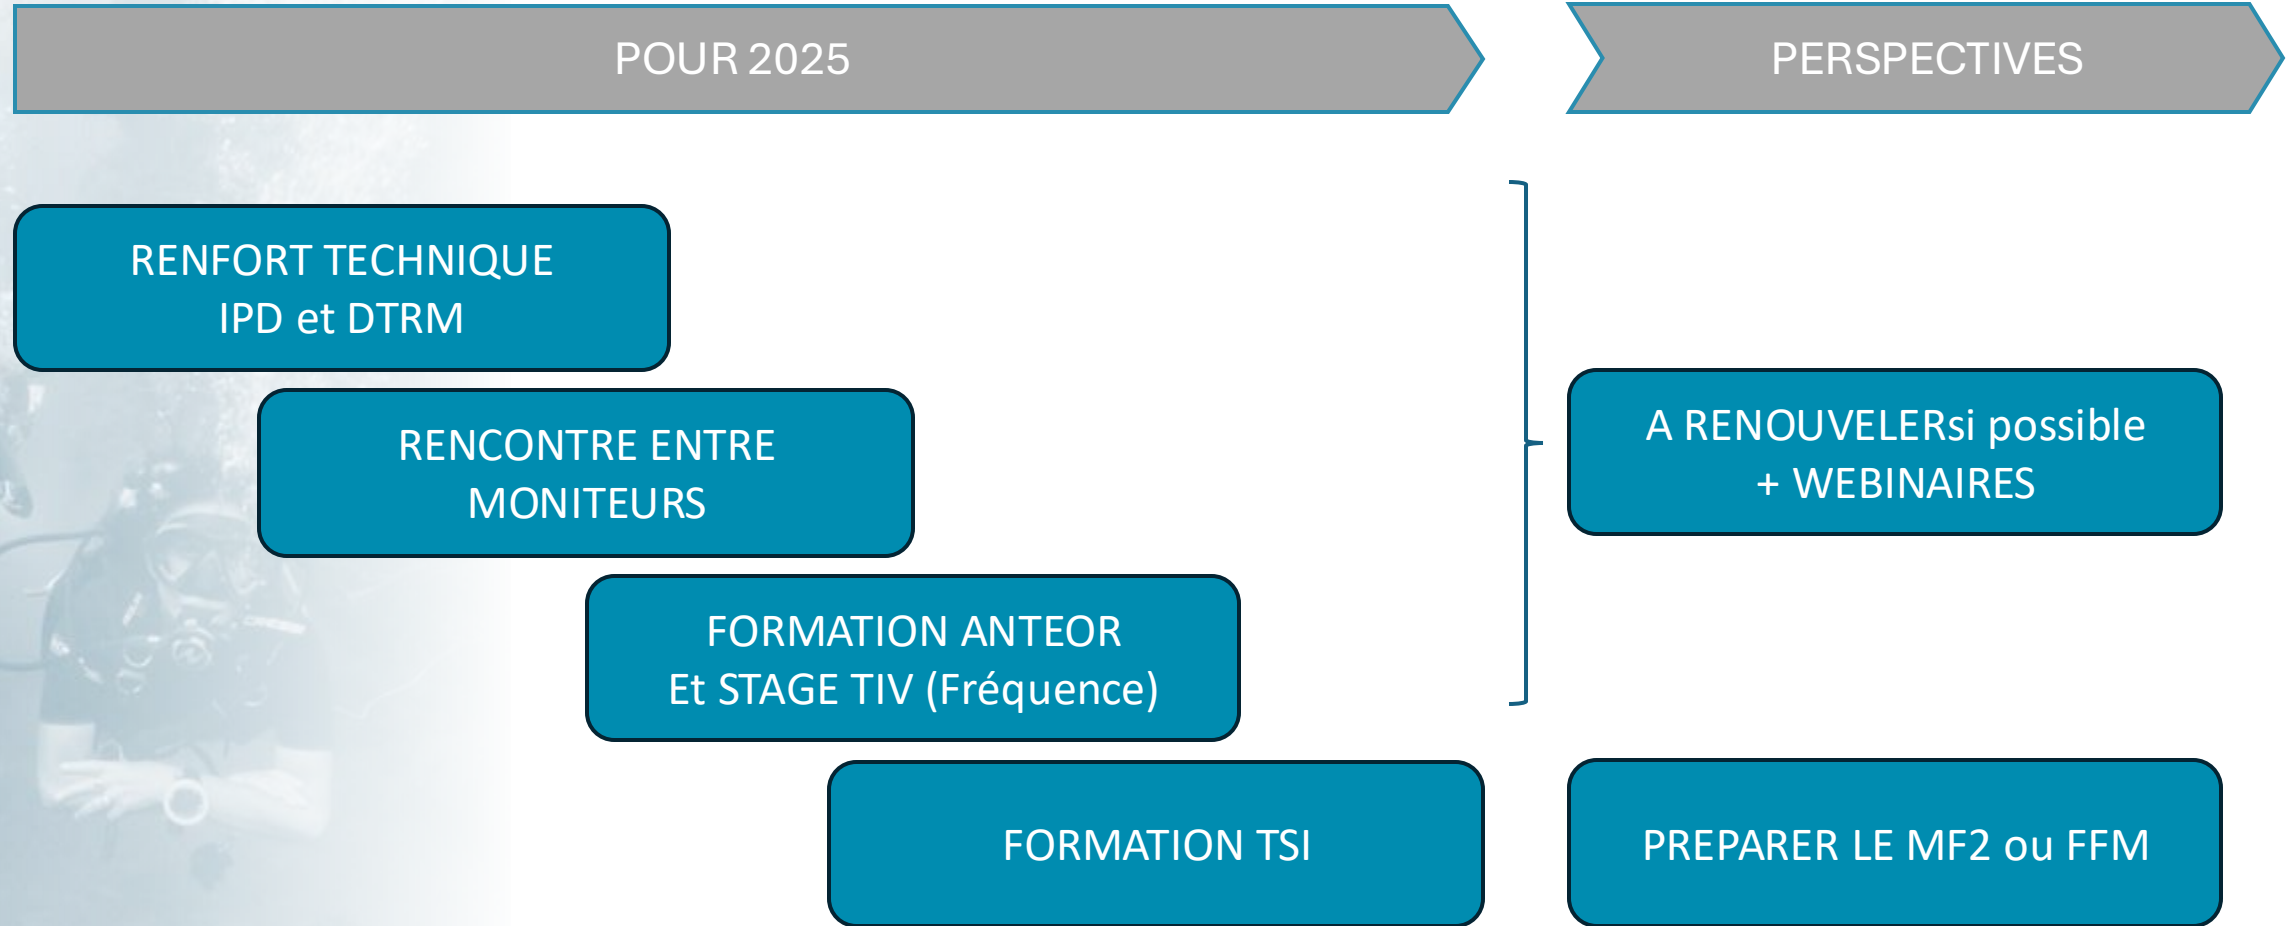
POUR 2025

PERSPECTIVES

RENFORT TECHNIQUE
IPD et DTRM

RENCONTRE ENTRE
MONITEURS

FORMATION ANTEOR
Et STAGE TIV (Fréquence)

FORMATION TSI

A RENOUVELERsi possible
+ WEBINAIRES

PREPARER LE MF2 ou FFM